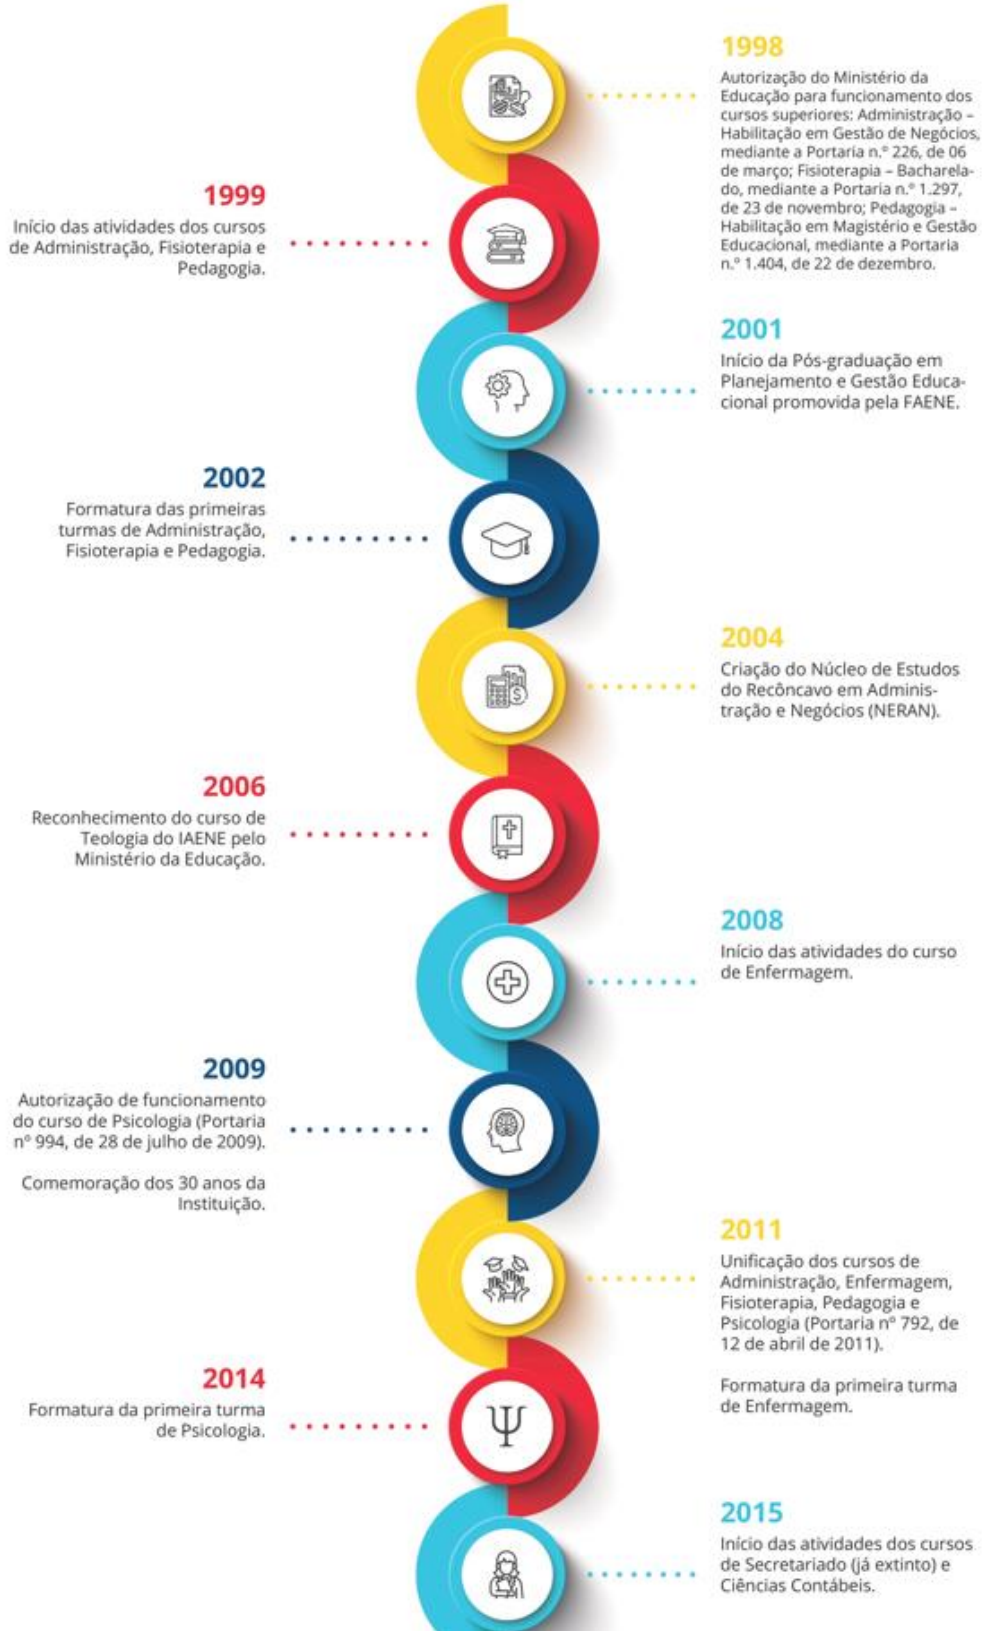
1998

Autorização do Ministério da Educação para funcionamento dos cursos superiores: Administração – Habilitação em Gestão de Negócios, mediante a Portaria n.º 226, de 06 de março; Fisioterapia – Bacharelado, mediante a Portaria n.º 1.297, de 23 de novembro; Pedagogia – Habilitação em Magistério e Gestão Educacional, mediante a Portaria n.º 1.404, de 22 de dezembro.

1999

Início das atividades dos cursos de Administração, Fisioterapia e Pedagogia.

2001

Início da Pós-graduação em Planejamento e Gestão Educacional promovida pela FAENE.

2002

Formatura das primeiras turmas de Administração, Fisioterapia e Pedagogia.

2004

Criação do Núcleo de Estudos do Recôncavo em Administração e Negócios (NERAN).

2006

Reconhecimento do curso de Teologia do IAENE pelo Ministério da Educação.

2008

Início das atividades do curso de Enfermagem.

2009

Autorização de funcionamento do curso de Psicologia (Portaria nº 994, de 28 de julho de 2009).

Comemoração dos 30 anos da Instituição.

2011

Unificação dos cursos de Administração, Enfermagem, Fisioterapia, Pedagogia e Psicologia (Portaria nº 792, de 12 de abril de 2011).

Formatura da primeira turma de Enfermagem.

2014

Formatura da primeira turma de Psicologia.

$\Psi$

2015

Início das atividades dos cursos de Secretariado (já extinto) e Ciências Contábeis.